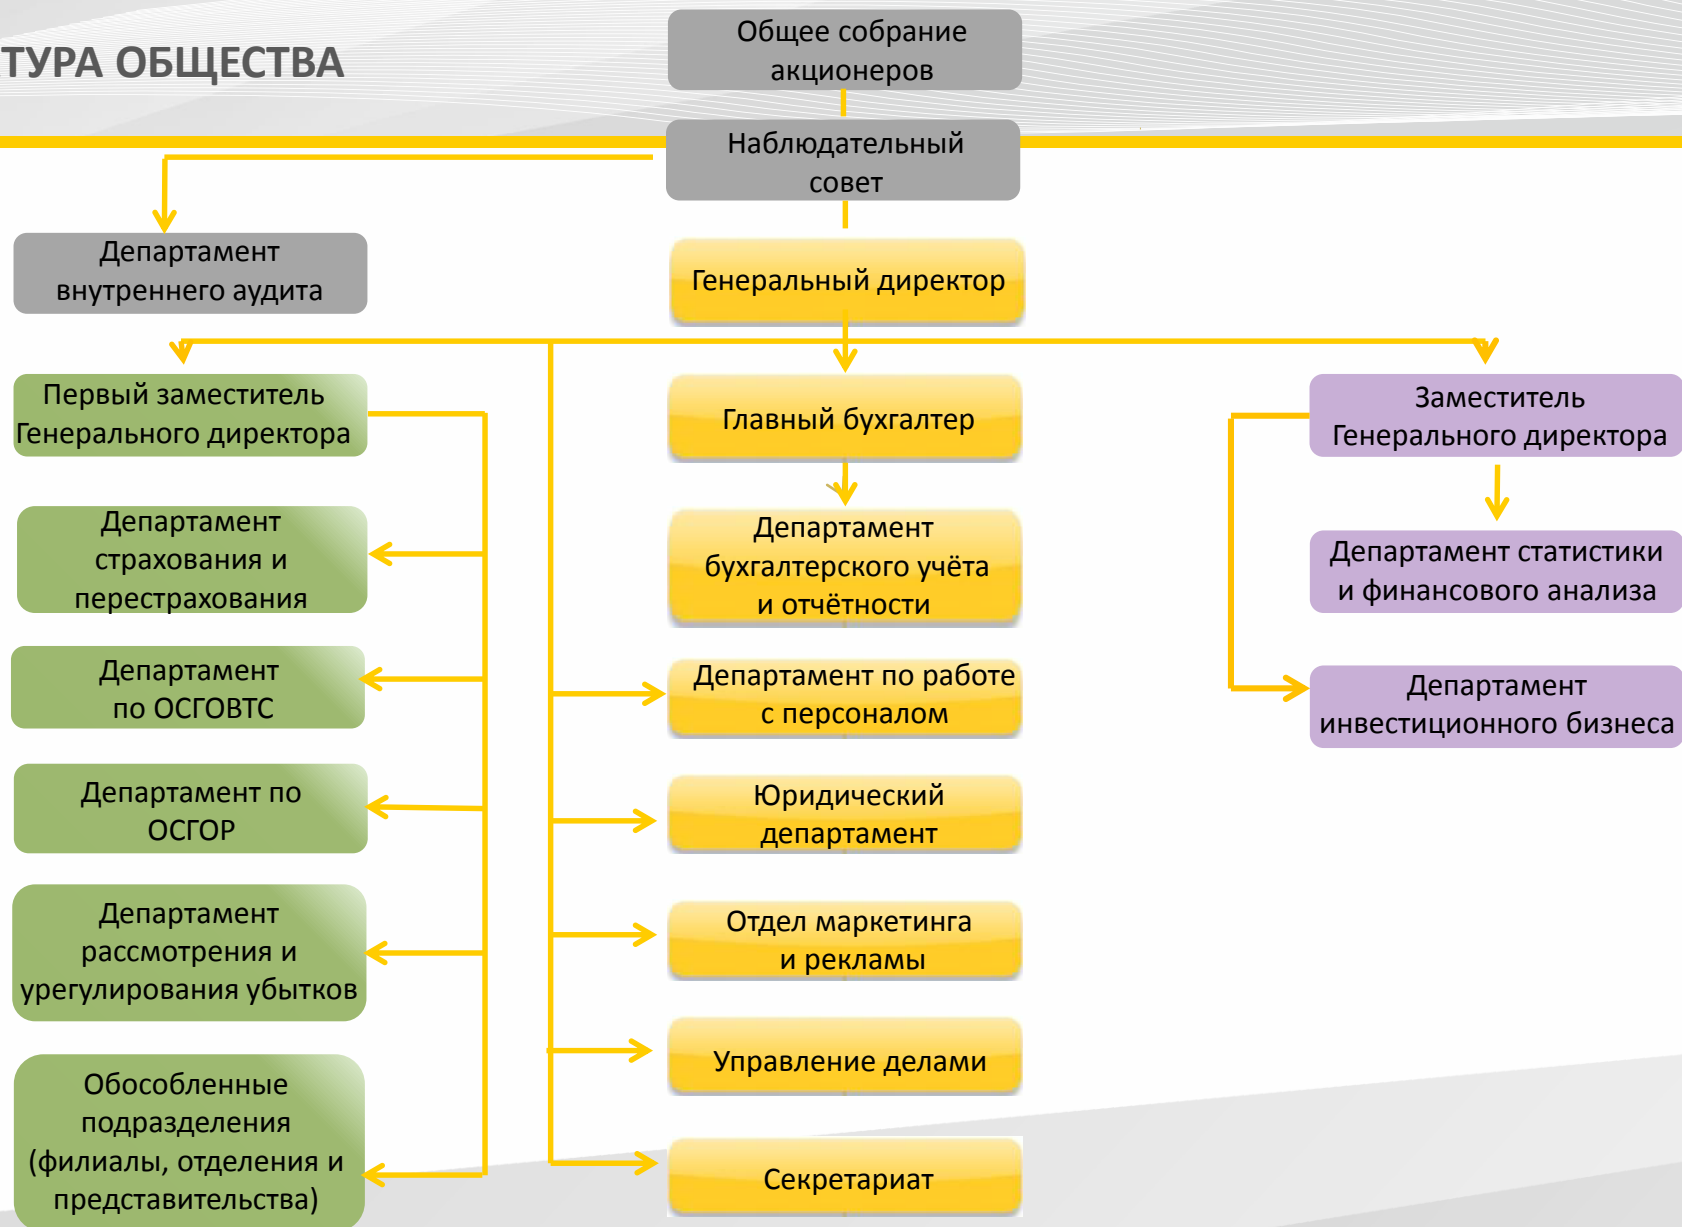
ТУРА ОБЩЕСТВА

Общее собрание акционеров

Наблюдательный совет

Департамент внутреннего аудита

Генеральный директор

Первый заместитель Генерального директора

Департамент страхования и перестрахования

Департамент по ОСГОВТС

Департамент по ОСГОР

Департамент рассмотрения и урегулирования убытков

Обособленные подразделения (филиалы, отделения и представительства)

Главный бухгалтер

Департамент бухгалтерского учёта и отчётности

Департамент по работе с персоналом

Юридический департамент

Отдел маркетинга и рекламы

Управление делами

Секретариат

Заместитель Генерального директора

Департамент статистики и финансового анализа

Департамент инвестиционного бизнеса